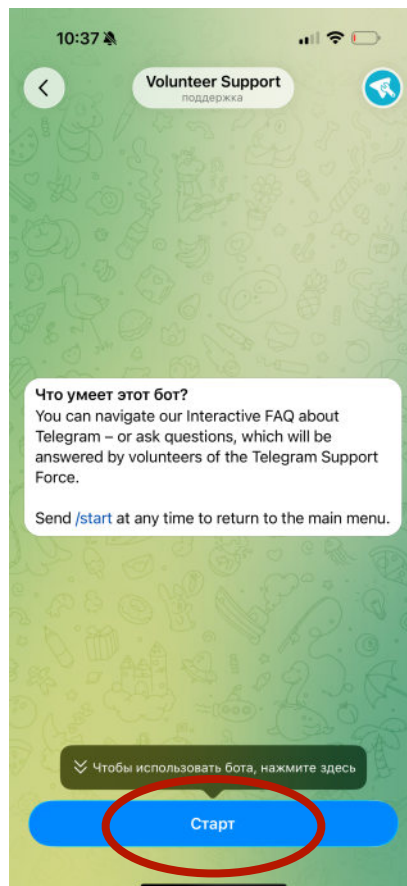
10:37

Volunteer Support
поддержка

Что умеет этот бот?
You can navigate our Interactive FAQ about Telegram – or ask questions, which will be answered by volunteers of the Telegram Support Force.

Send /start at any time to return to the main menu.

Чтобы использовать бота, нажмите здесь

Старт